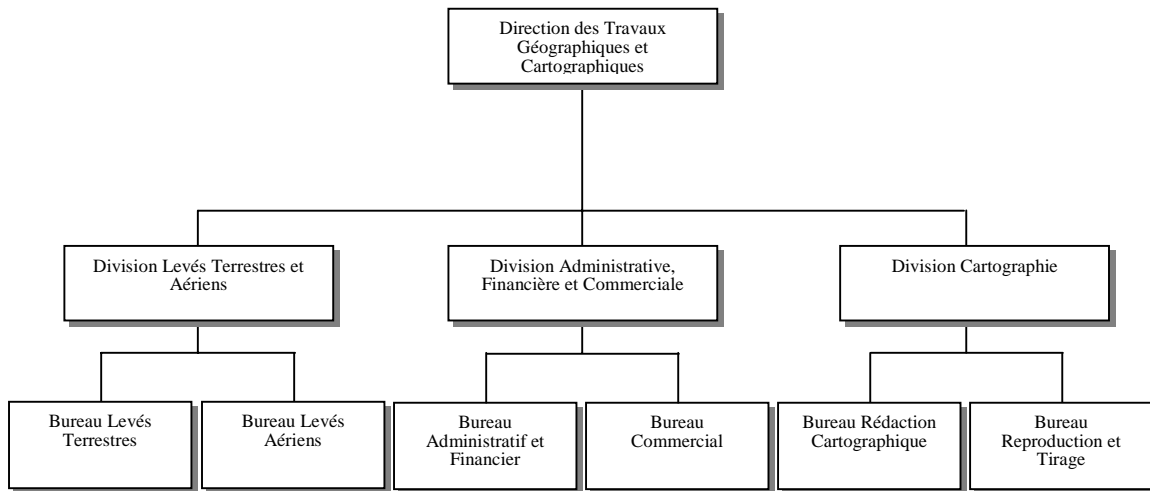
Direction des Travaux Géographiques et Cartographiques

Division Levés Terrestres et Aériens

Division Administrative, Financière et Commerciale

Division Cartographie

Bureau Levés Terrestres

Bureau Levés Aériens

Bureau Administratif et Financier

Bureau Commercial

Bureau Rédaction Cartographique

Bureau Reproduction et Tirage